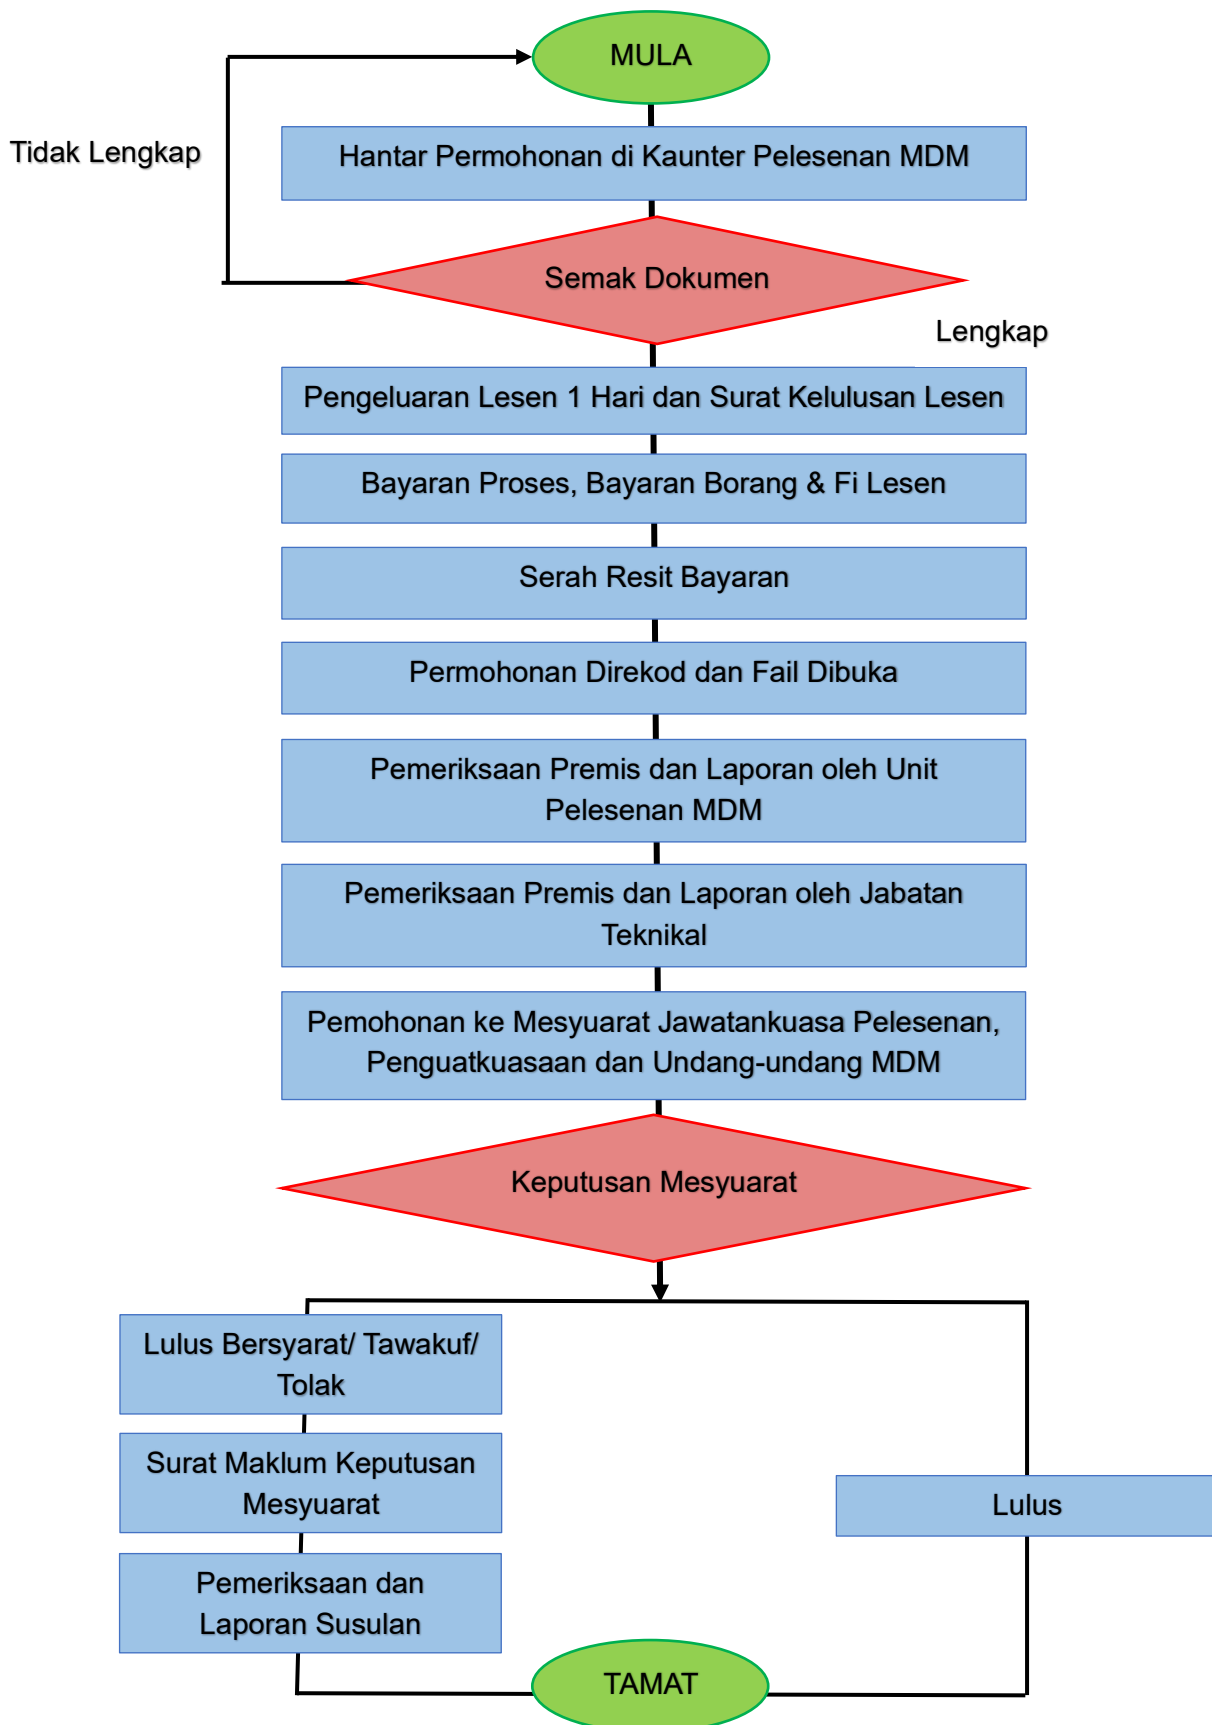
MULA

Tidak Lengkap

Hantar Permohonan di Kaunter Pelesenan MDM

Semak Dokumen

Lengkap

Pengeluaran Lesen 1 Hari dan Surat Kelulusan Lesen

Bayaran Proses, Bayaran Borang & Fi Lesen

Serah Resit Bayaran

Permohonan Direkod dan Fail Dibuka

Pemeriksaan Premis dan Laporan oleh Unit Pelesenan MDM

Pemeriksaan Premis dan Laporan oleh Jabatan Teknikal

Pemohonan ke Mesyuarat Jawatankuasa Pelesenan, Penguatkuasaan dan Undang-undang MDM

Keputusan Mesyuarat

Lulus Bersyarat/ Tawakuf/ Tolak

Surat Maklum Keputusan Mesyuarat

Pemeriksaan dan Laporan Susulan

Lulus

TAMAT